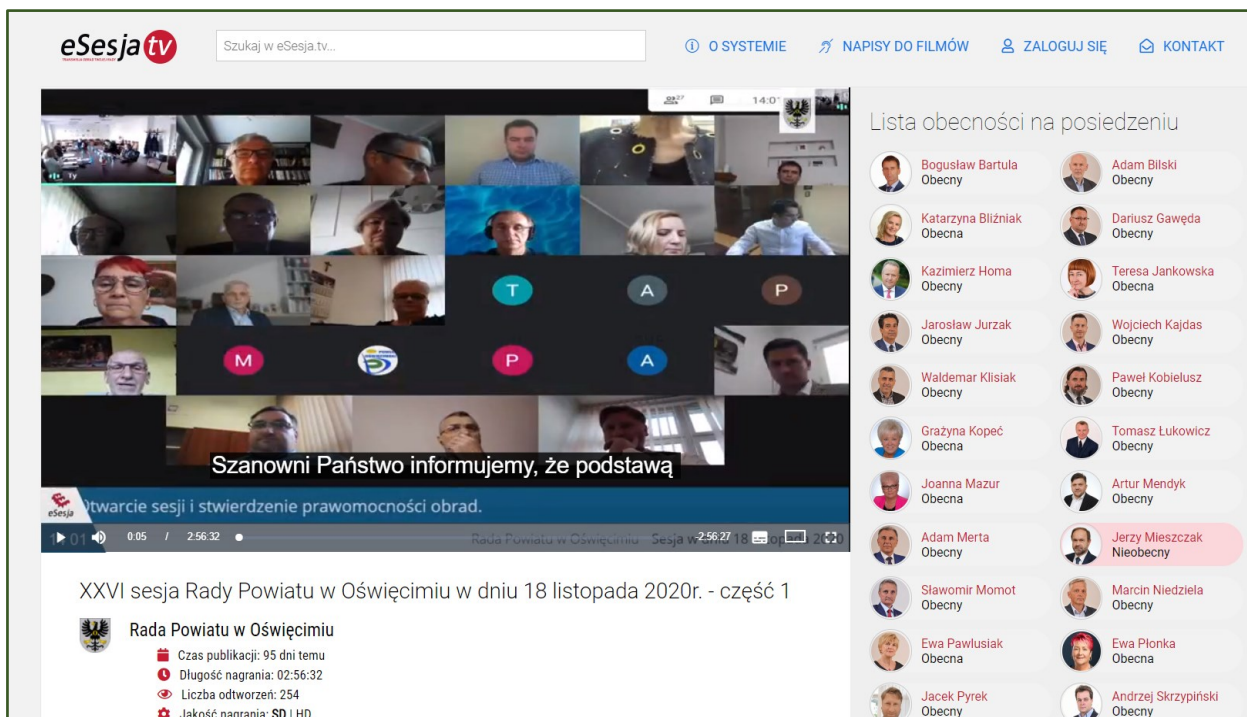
eSesja tv

Szukaj w eSesja.tv...

O SYSTEMIE
NAPISY DO FILMÓW
ZALOGUJ SIĘ
KONTAKT

T
A
P
M
P
A

Szanowni Państwo informujemy, że podstawą

eSesja
Otwarcie sesji i stwierdzenie prawomocności obrad.

0:05 / 2:56:32
Rada Powiatu w Oświęcimiu - Sesja w dniu 18 listopada 2020
2:56:27

XXVI sesja Rady Powiatu w Oświęcimiu w dniu 18 listopada 2020r. - część 1

Rada Powiatu w Oświęcimiu
Czas publikacji: 95 dni temu
Długość nagrania: 02:56:32
Liczba odtworzeń: 254
Jakość nagrania: SD | HD

Lista obecności na posiedzeniu

Bogusław Bartuła
Obecny
Adam Bilski
Obecny
Katarzyna Bliźniak
Obecna
Dariusz Gawęda
Obecny
Kazimierz Homa
Obecny
Teresa Jankowska
Obecna
Jarosław Jurzak
Obecny
Wojciech Kajdas
Obecny
Waldemar Klisiak
Obecny
Paweł Kobielusz
Obecny
Grażyna Kopeć
Obecna
Tomasz Łukowicz
Obecny
Joanna Mazur
Obecna
Artur Mendyk
Obecny
Adam Merta
Obecny
Jerzy Mieszczak
Nieobecny
Sławomir Momot
Obecny
Marcin Niedziela
Obecny
Ewa Pawlusiak
Obecna
Ewa Płonka
Obecna
Jacek Pyrek
Obecny
Andrzej Skrzypiński
Obecny